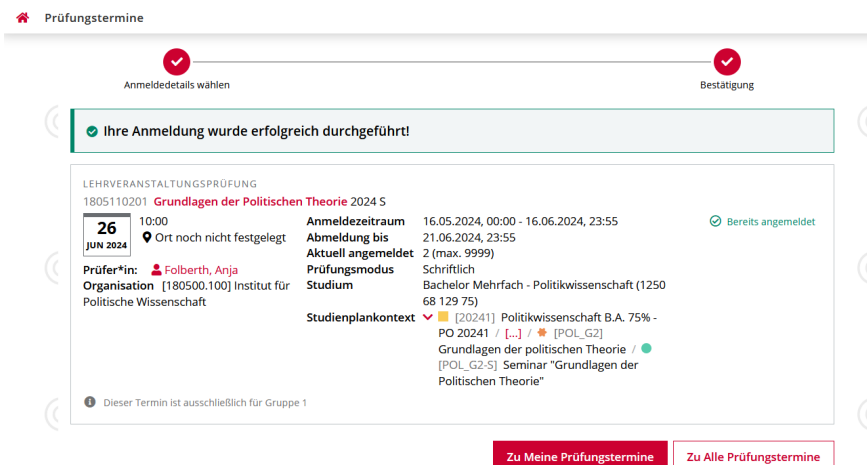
Prüfungstermine

Anmeldedetails wählen

Bestätigung

Ihre Anmeldung wurde erfolgreich durchgeführt!

LEHRVERANSTALTUNGSPRÜFUNG

1805110201 Grundlagen der Politischen Theorie 2024 S

26 JUN 2024

10:00

Ort noch nicht festgelegt

Prüfer*in: Folberth, Anja

Organisation [180500.100] Institut für Politische Wissenschaft

| | |
|---|---|
| Anmeldezeitraum | 16.05.2024, 00:00 - 16.06.2024, 23:55 |
| Abmeldung bis | 21.06.2024, 23:55 |
| Aktuell angemeldet | 2 (max. 9999) |
| Prüfungsmodus | Schriftlich |
| Studium | Bachelor Mehrfach - Politikwissenschaft (1250 68 129 75) |
| Studienplankontext | [20241] Politikwissenschaft B.A. 75% - PO 20241 / [...] / [POL_G2] Grundlagen der politischen Theorie / [POL_G2-S] Seminar "Grundlagen der Politischen Theorie" |

Bereits angemeldet

Dieser Termin ist ausschliesslich für Gruppe 1

Zu Meine Prüfungstermine

Zu Alle Prüfungstermine